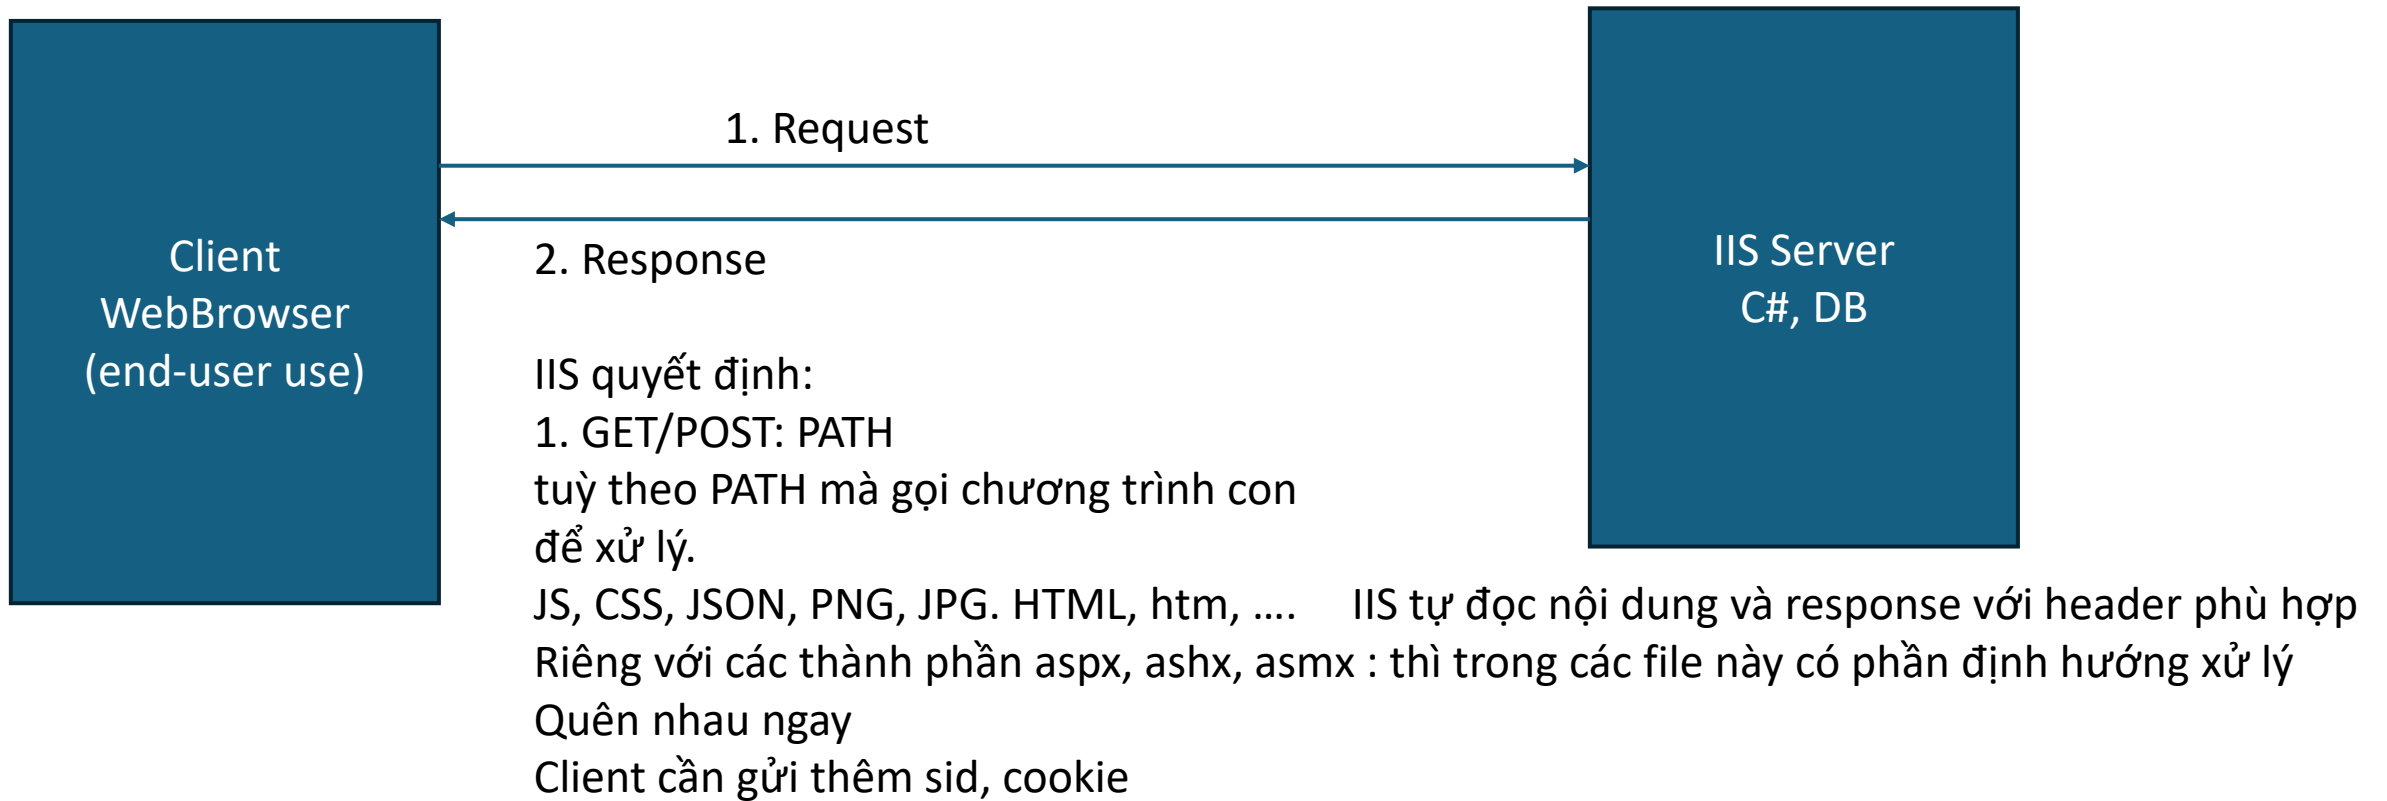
Client
WebBrowser
(end-user use)

1. Request

2. Response

IIS Server
C#, DB

IIS quyết định:
1. GET/POST: PATH
tuỳ theo PATH mà gọi chương trình con để xử lý.
JS, CSS, JSON, PNG, JPG. HTML, htm, .... IIS tự đọc nội dung và response với header phù hợp
Riêng với các thành phần aspx, ashx, asmx : thì trong các file này có phần định hướng xử lý
Quên nhau ngay
Client cần gửi thêm sid, cookie